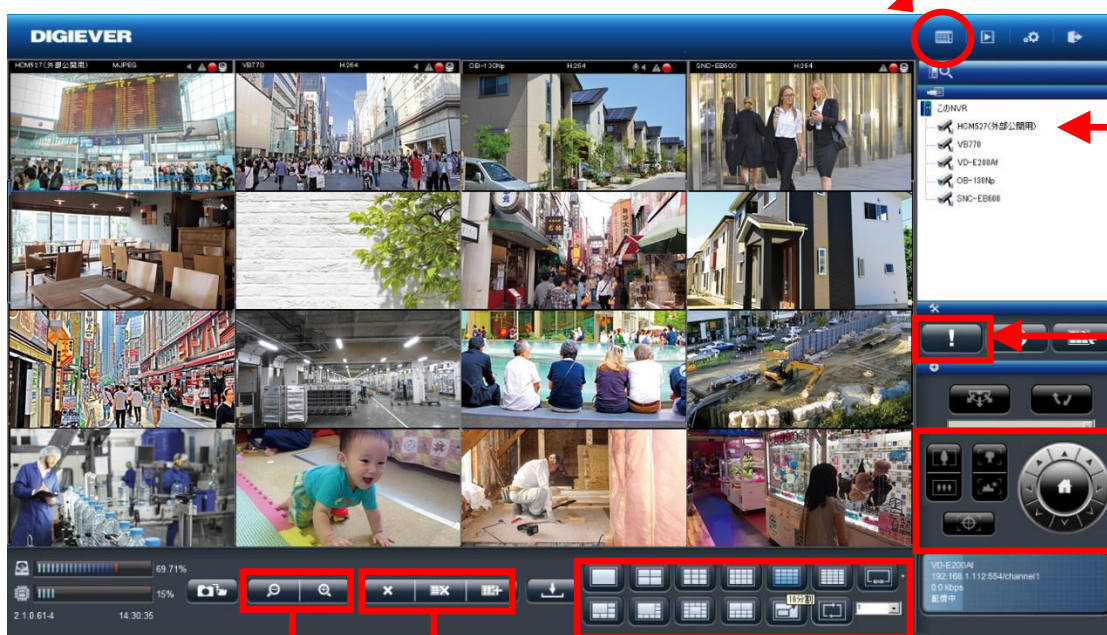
DIGIEVER

HCM527(外部公開用) MJPEG

VB770 H264

OB-130Np H264

SNC-EB600 H264

このNVR
HCM527(外部公開用)
VB770
VD-E200Af
OB-130Np
SNC-EB600

69.71%
15%
2.1.0.61-4 14:30:35

16分割

1

VD-E200Af
192.168.1.112:554/channel1
0.0 kbps
配信中